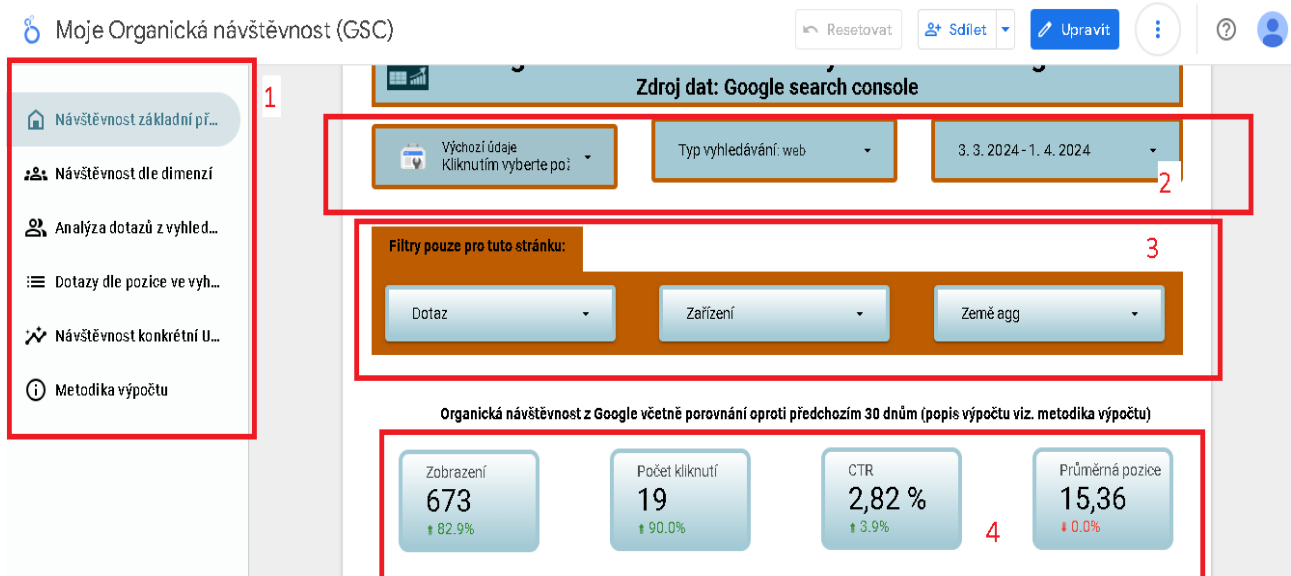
Moje Organická návštěvnost (GSC)

Resetovat

Sdílet

Upravit

Návštěvnost základní př...

Návštěvnost dle dimenzí

Analýza dotazů z vyhled...

Dotazy dle pozice ve vyh...

Návštěvnost konkrétní U...

Metodika výpočtu

1

Zdroj dat: Google search console

Výchozí údaje
Kliknutím vyberte po:

Typ vyhledávání: web

3. 3. 2024 - 1. 4. 2024

2

Filtry pouze pro tuto stránku:

3

Dotaz

Zařízení

Země agg

Organická návštěvnost z Google včetně porovnání oproti předchozím 30 dnům (popis výpočtu viz. metodika výpočtu)

Zobrazení
673
82.9%

Počet kliknutí
19
90.0%

CTR
2,82 %
3.9%

Průměrná pozice
15,36
0.0%

4